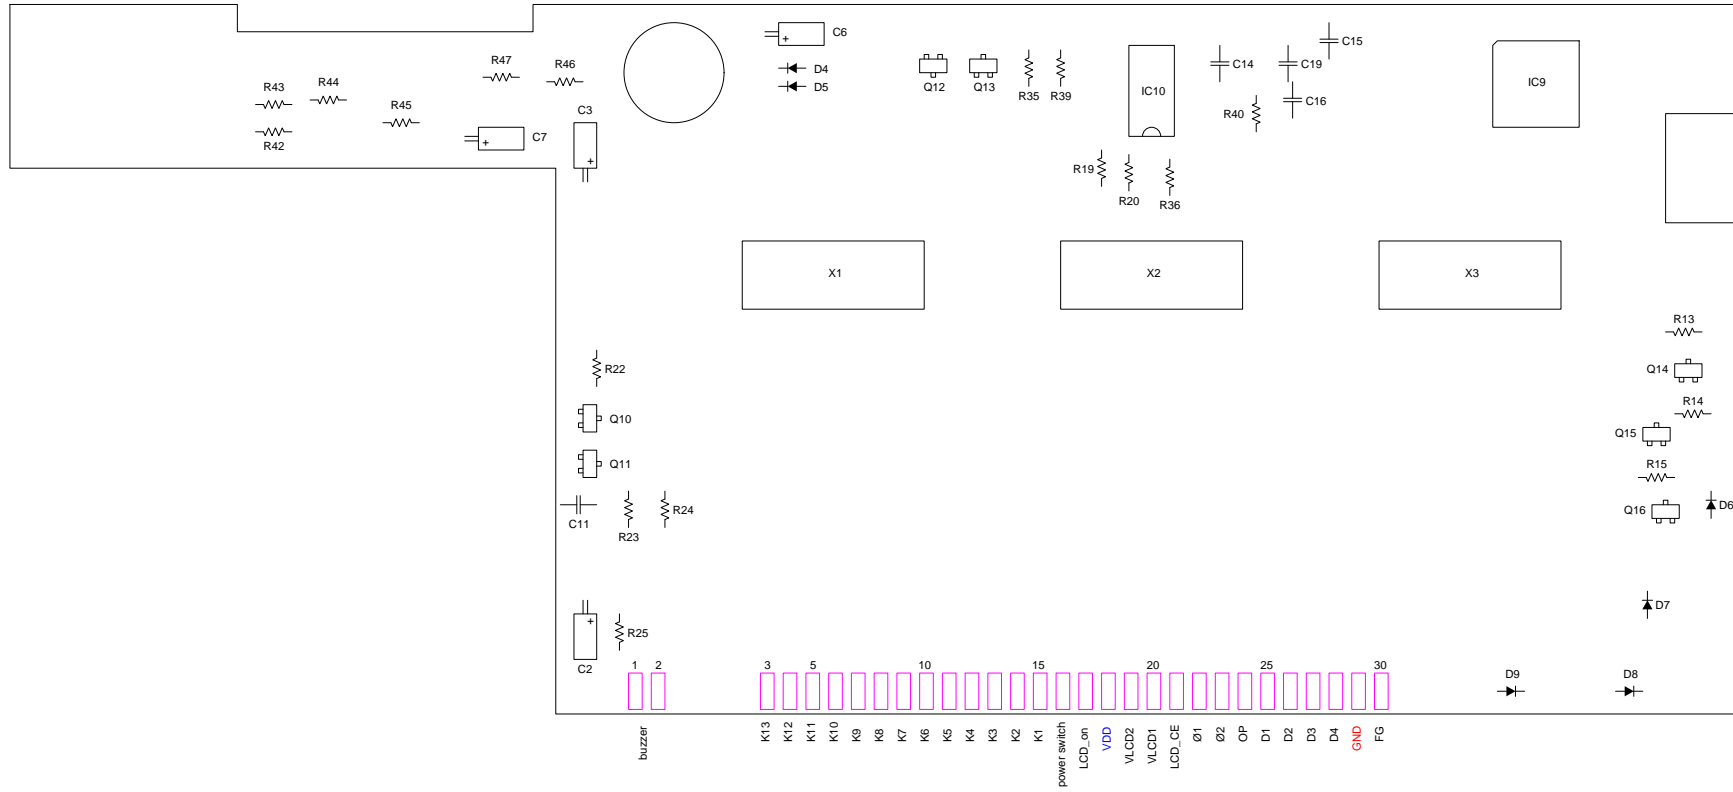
R43
R44
R42
R45
R47
R46
C7
C3
C6
D4
D5
Q12
Q13
R35
R39
IC10
C14
C19
C15
C16
R40
IC9
R19
R20
R36
X1
X2
X3
R13
Q14
R14
Q15
R15
Q16
D6
D7
R22
Q10
Q11
C11
R23
R24
R25
C2
1
2
3
5
10
15
20
25
30
D9
D8
buzzer
K13
K12
K11
K10
K9
K8
K7
K6
K5
K4
K3
K2
K1
power switch
LCD_on
VDD
VLCD2
VLCD1
LCD_CE
Ø1
Ø2
OP
D1
D2
D3
D4
GND
FG